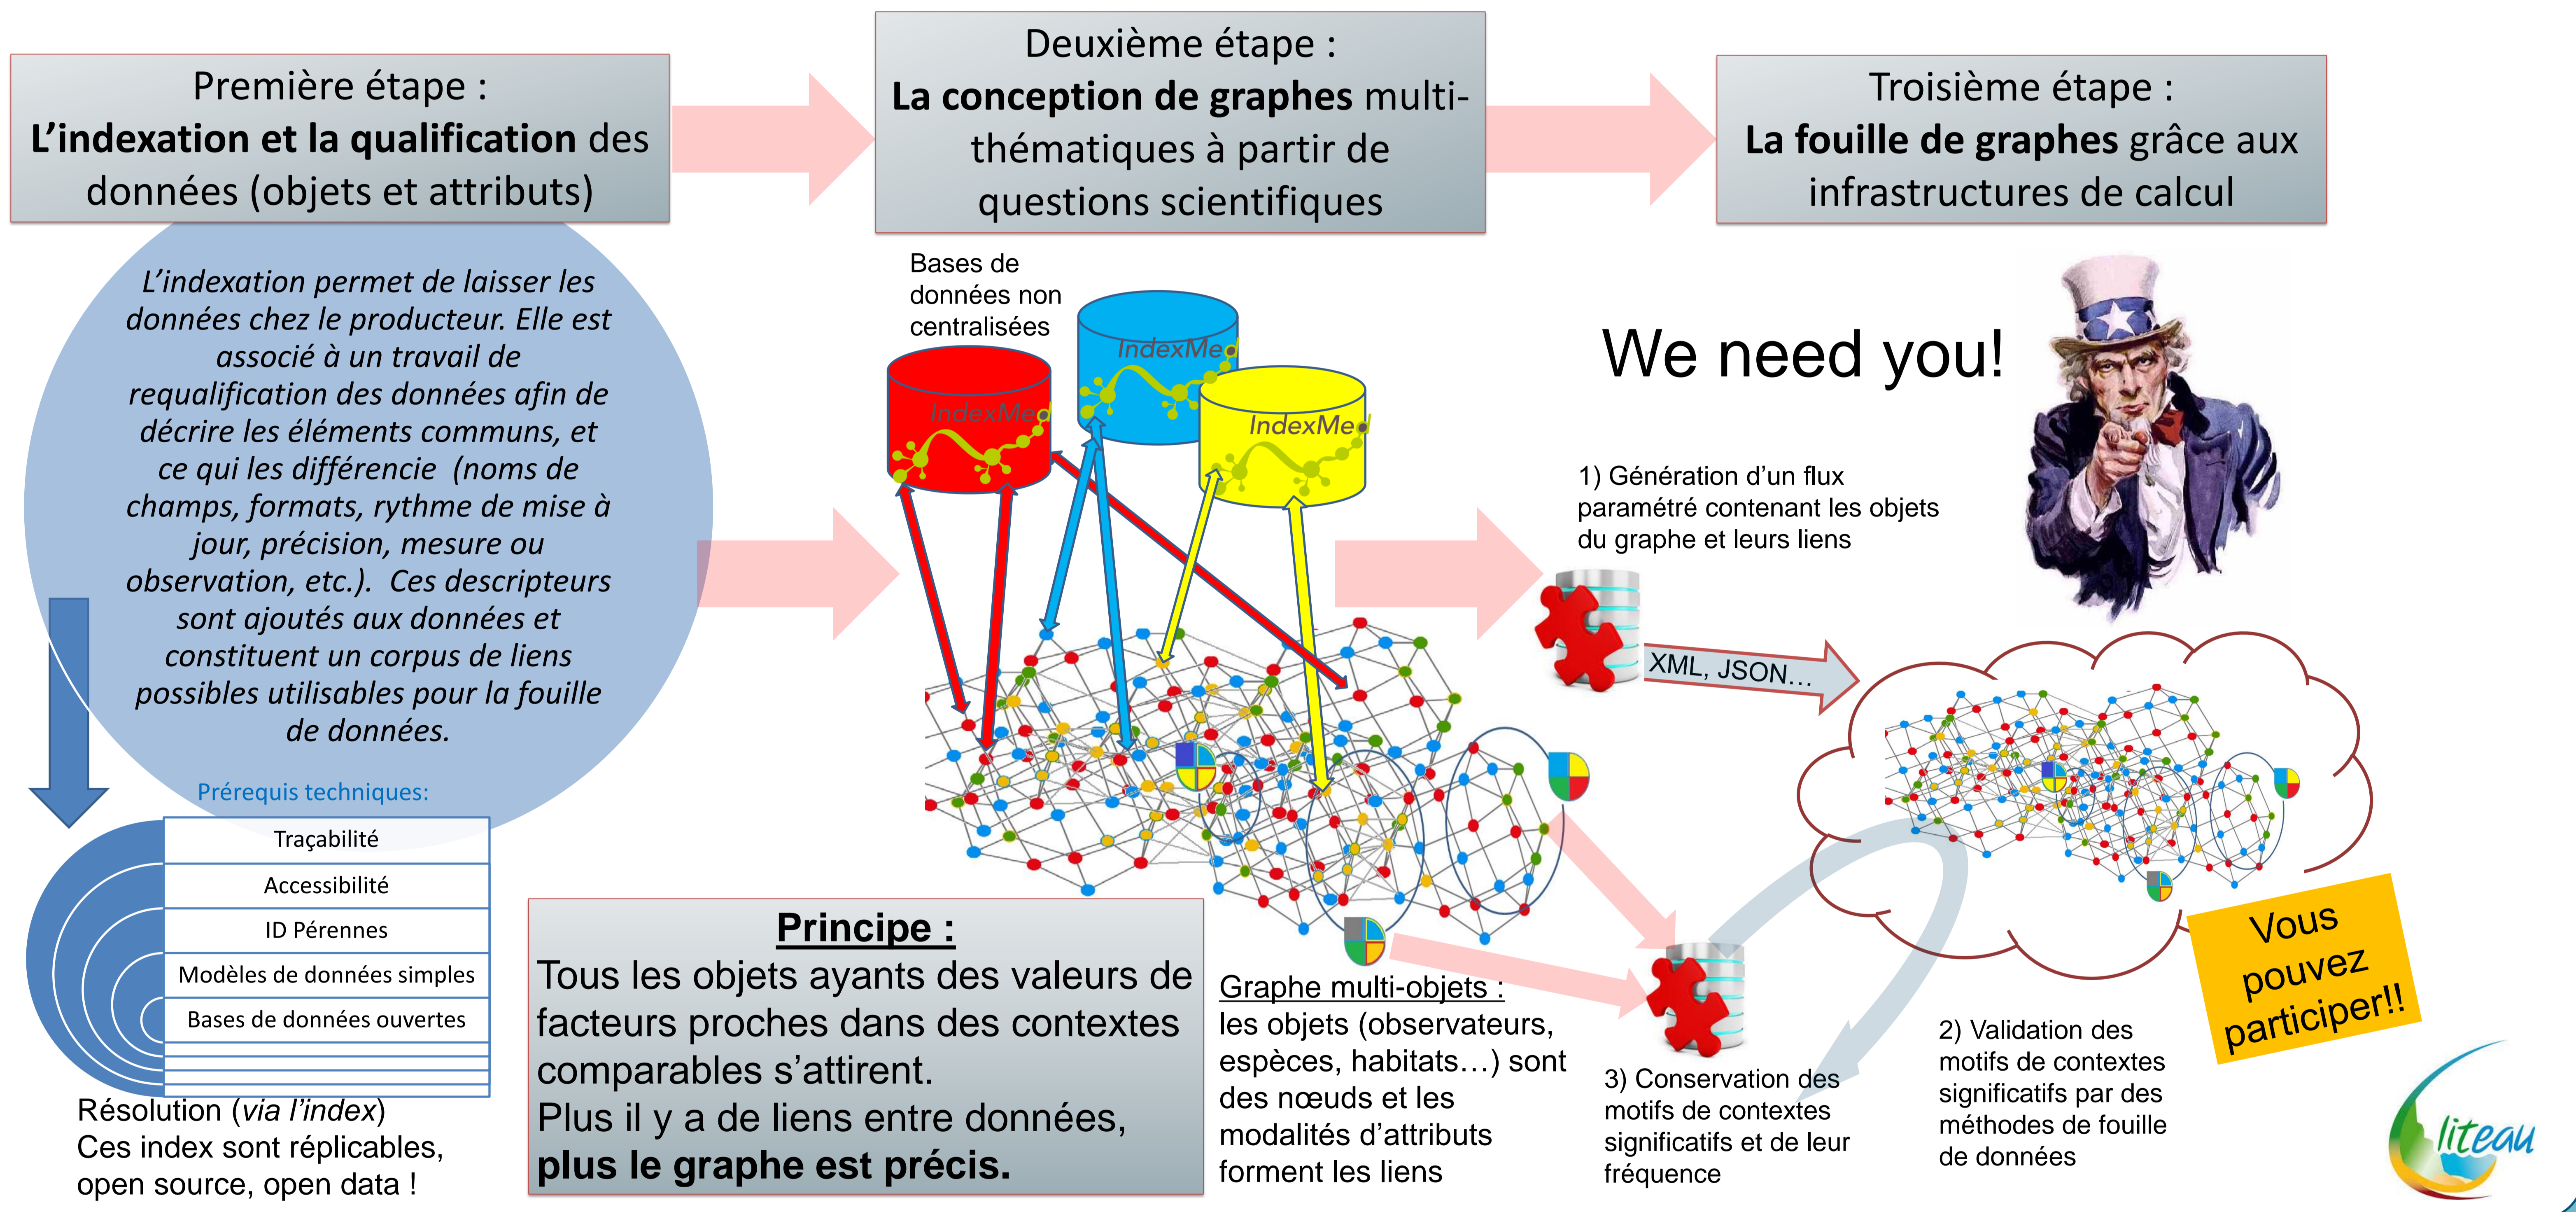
Première étape :
**L'indexation et la qualification** des données (objets et attributs)

Deuxième étape :
**La conception de graphes** multi-thématiques à partir de questions scientifiques

Troisième étape :
**La fouille de graphes** grâce aux infrastructures de calcul

*L'indexation permet de laisser les données chez le producteur. Elle est associé à un travail de requalification des données afin de décrire les éléments communs, et ce qui les différencie (noms de champs, formats, rythme de mise à jour, précision, mesure ou observation, etc.). Ces descripteurs sont ajoutés aux données et constituent un corpus de liens possibles utilisables pour la fouille de données.*

Bases de données non centralisées

IndexMe

IndexMe

IndexMe

We need you!

1) Génération d'un flux paramétré contenant les objets du graphe et leurs liens

XML, JSON…

Prérequis techniques:

| Traçabilité |
|---|
| Accessibilité |
| ID Pérennes |
| Modèles de données simples |
| Bases de données ouvertes |

Résolution (*via l'index*)
Ces index sont réplicables, open source, open data !

**Principe :**
Tous les objets ayants des valeurs de facteurs proches dans des contextes comparables s'attirent.
Plus il y a de liens entre données, **plus le graphe est précis.**

Graphe multi-objets :
les objets (observateurs, espèces, habitats…) sont des nœuds et les modalités d'attribut forment les liens

3) Conservation des motifs de contextes significatifs et de leur fréquence

2) Validation des motifs de contextes significatifs par des méthodes de fouille de données

Vous pouvez participer!!

liteau